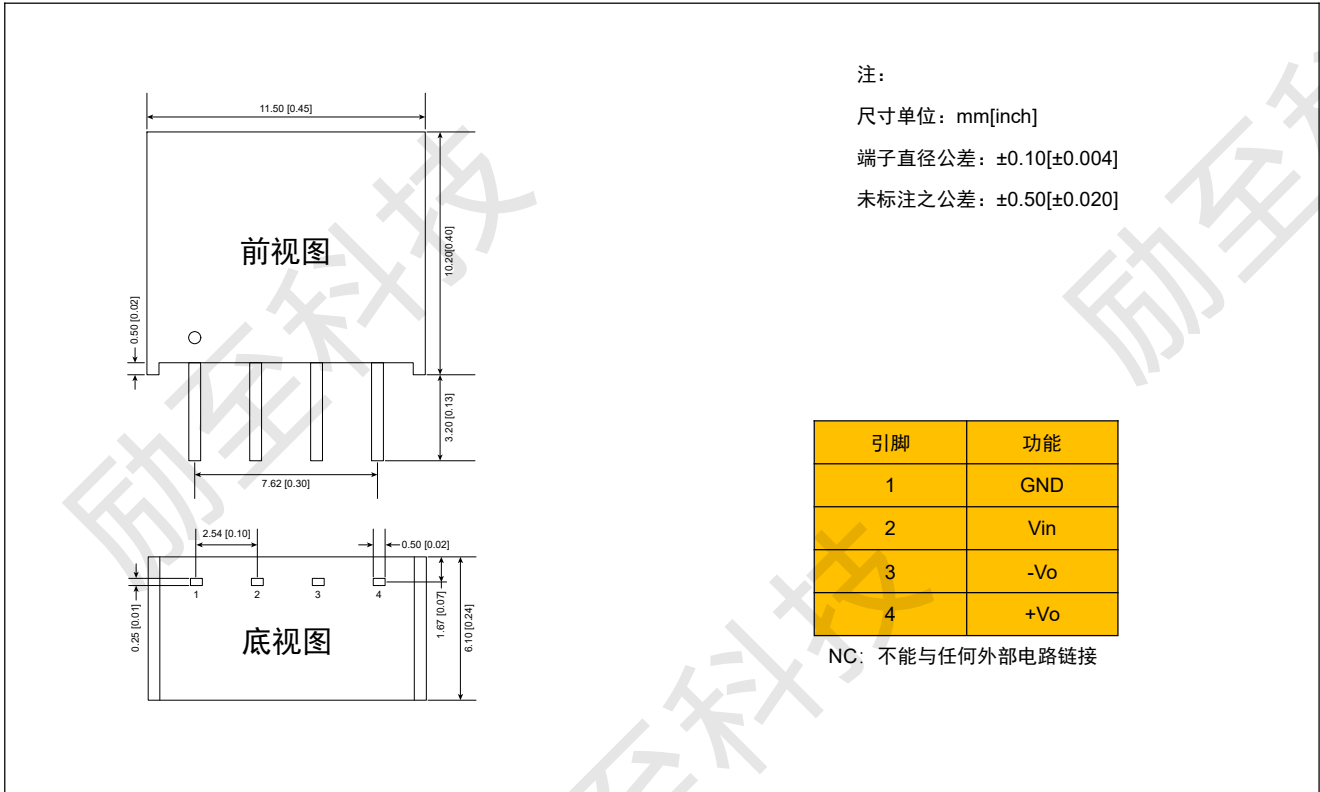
11.50 [0.45]

前视图

10.20[0.40]

0.50 [0.02]

3.20 [0.13]

7.62 [0.30]

2.54 [0.10]

0.50 [0.02]

1 2 3 4

0.25 [0.01]

1.67 [0.07]

6.10 [0.24]

底视图

注：

尺寸单位：mm[inch]

端子直径公差：±0.10[±0.004]

未标注之公差：±0.50[±0.020]

| 引脚 | 功能 |
|---|---|
| 1 | GND |
| 2 | Vin |
| 3 | -Vo |
| 4 | +Vo |

NC：不能与任何外部电路链接

励至科技

励至科技

励至科技